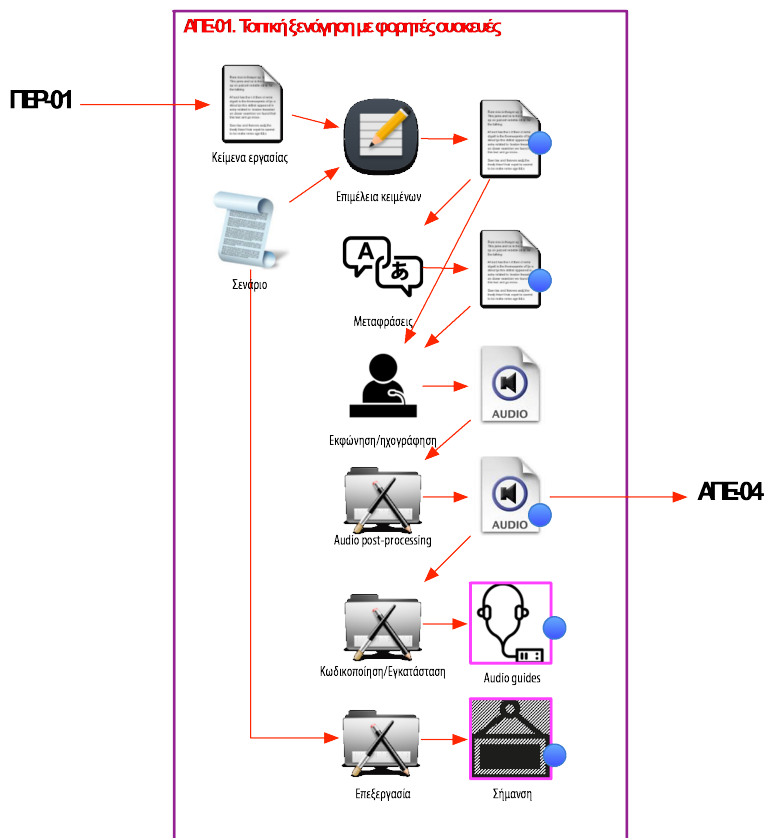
ΑΠΕ-01. Τοπική ξενάγηση με φορητές συσκευές

ΠΕΡ-01

Κείμενα εργασίας

Επιμέλεια κειμένων

Σενάριο

Μεταφράσεις

Εκφώνηση/ηχογράφηση

AUDIO

Audio post-processing

AUDIO

ΑΠΕ-04

Κωδικοποίηση/Εγκατάσταση

Audio guides

Επεξεργασία

Σήμανση